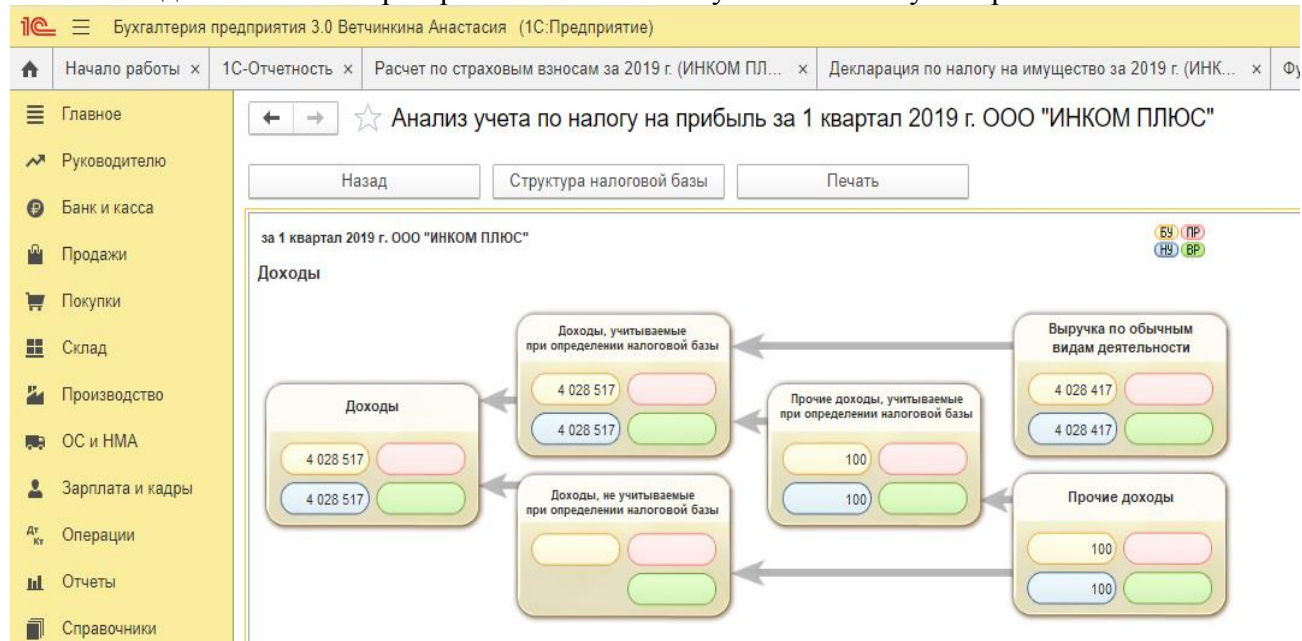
Бухгалтерия предприятия 3.0 Ветчинкина Анастасия (1С:Предприятие)

Начало работы × 1С-Отчетность × Расчет по страховым взносам за 2019 г. (ИНКОМ ПЛ... × Декларация по налогу на имущество за 2019 г. (ИНК... × Ф

Главное
Руководителю
Банк и касса
Продажи
Покупки
Склад
Производство
ОС и НМА
Зарплата и кадры
Операции
Отчеты
Справочники

Анализ учета по налогу на прибыль за 1 квартал 2019 г. ООО "ИНКОМ ПЛЮС"

Назад | Структура налоговой базы | Печать

за 1 квартал 2019 г. ООО "ИНКОМ ПЛЮС"

БУ ПР
НУ ВР

Доходы

Доходы
4 028 517
4 028 517

Доходы, учитываемые при определении налоговой базы
4 028 517
4 028 517

Доходы, не учитываемые при определении налоговой базы

Прочие доходы, учитываемые при определении налоговой базы
100
100

Выручка по обычным видам деятельности
4 028 417
4 028 417

Прочие доходы
100
100